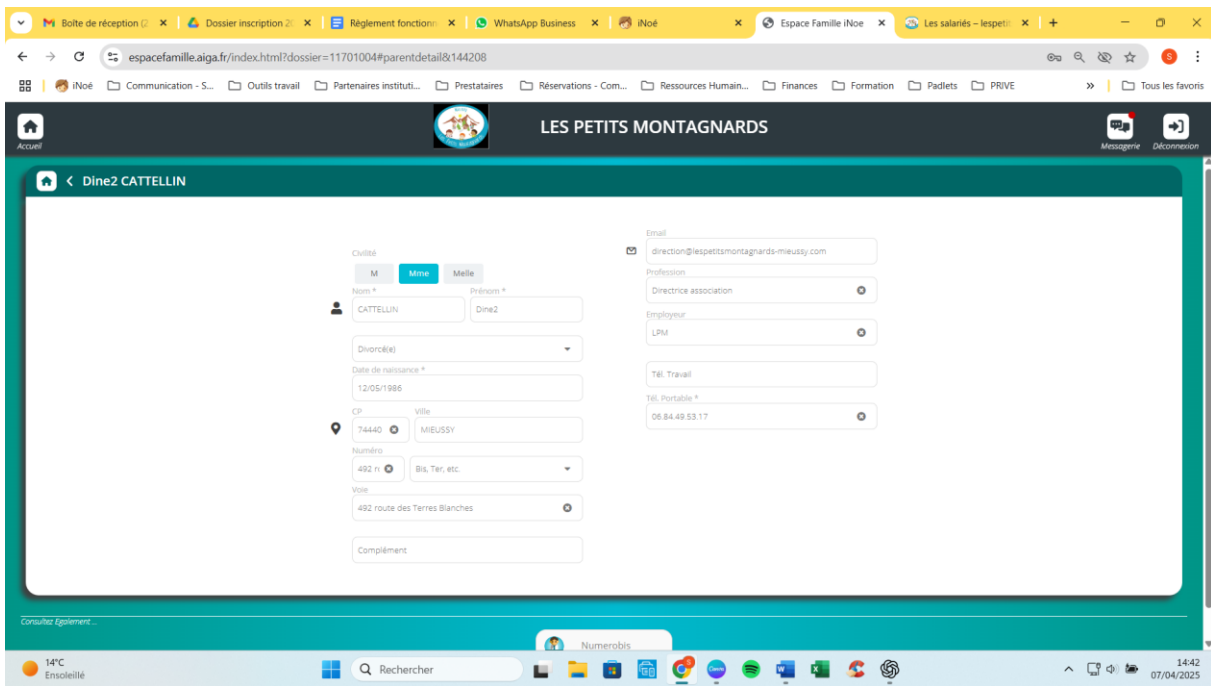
Boîte de réception (2 × | Dossier inscription 20 × | Règlement fonctionn × | WhatsApp Business × | iNoé × | Espace Famille iNoe × | Les salariés – lespeti × | +

espacefamille.aiga.fr/index.html?dossier=11701004#parentdetail&144208

iNoé | Communication - S... | Outils travail | Partenaires instituti... | Prestataires | Réservations - Com... | Ressources Humain... | Finances | Formation | Padlets | PRIVE | » | Tous les favoris

Accueil

LES PETITS MONTAGNARDS

Messagerie | Déconnexion

Dine2 CATTELLIN

Civilité
M | Mme | Melle

Nom *
CATTELLIN

Prénom *
Dine2

Divorcé(e)

Date de naissance *
12/05/1986

CP
74440

Ville
MIEUSSY

Numéro
492 r

Bis, Ter, etc.

Voie
492 route des Terres Blanches

Complément

Email
direction@lespetitsmontagnards-mieussy.com

Profession
Directrice association

Employeur
LPM

Tél. Travail

Tél. Portable *
06.84.49.53.17

Consultez Également ...

Numerobis

14°C
Ensoleillé

Rechercher

14:42
07/04/2025